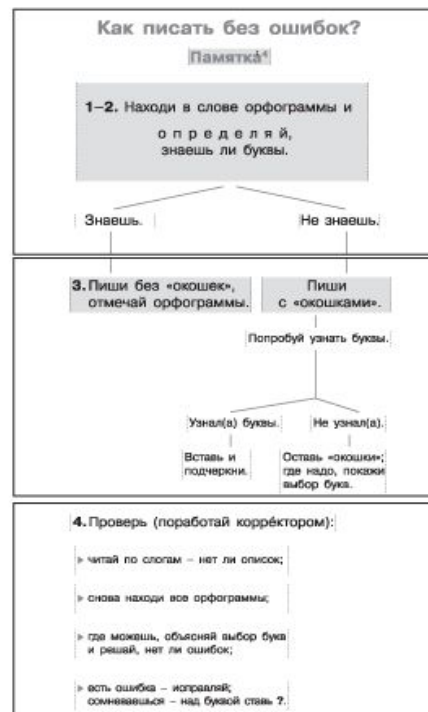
Как писать без ошибок?

Памятка¹

1–2. Находи в слове орфограммы и о п р е д е л я й, знаешь ли буквы.

Знаешь.

Не знаешь.

3. Пиши без «окошек», отмечай орфограммы.

Пиши с «окошками».

Попробуй узнать буквы.

Узнал(а) буквы.

Не узнал(а).

Вставь и подчеркни.

Оставь «окошки»; где надо, покажи выбор букв.

4. Проверь (поработай корре́ктором):

читай по слогам – нет ли описок;

снова находи все орфограммы;

где можешь, объясняй выбор букв и решай, нет ли ошибок;

есть ошибка – исправляй; сомневаешься – над буквой ставь ?.